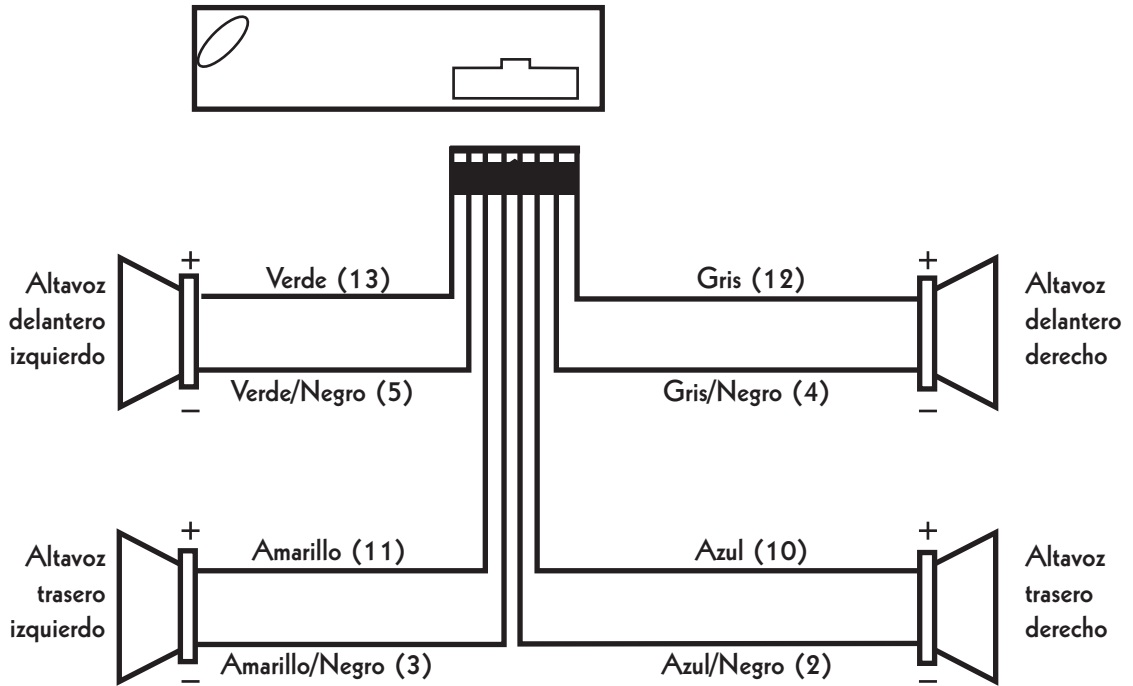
Altavoz delantero izquierdo

+

Verde (13)

Verde/Negro (5)

–

Gris (12)

Gris/Negro (4)

+

–

Altavoz delantero derecho

Altavoz trasero izquierdo

+

Amarillo (11)

Amarillo/Negro (3)

–

Azul (10)

Azul/Negro (2)

+

–

Altavoz trasero derecho